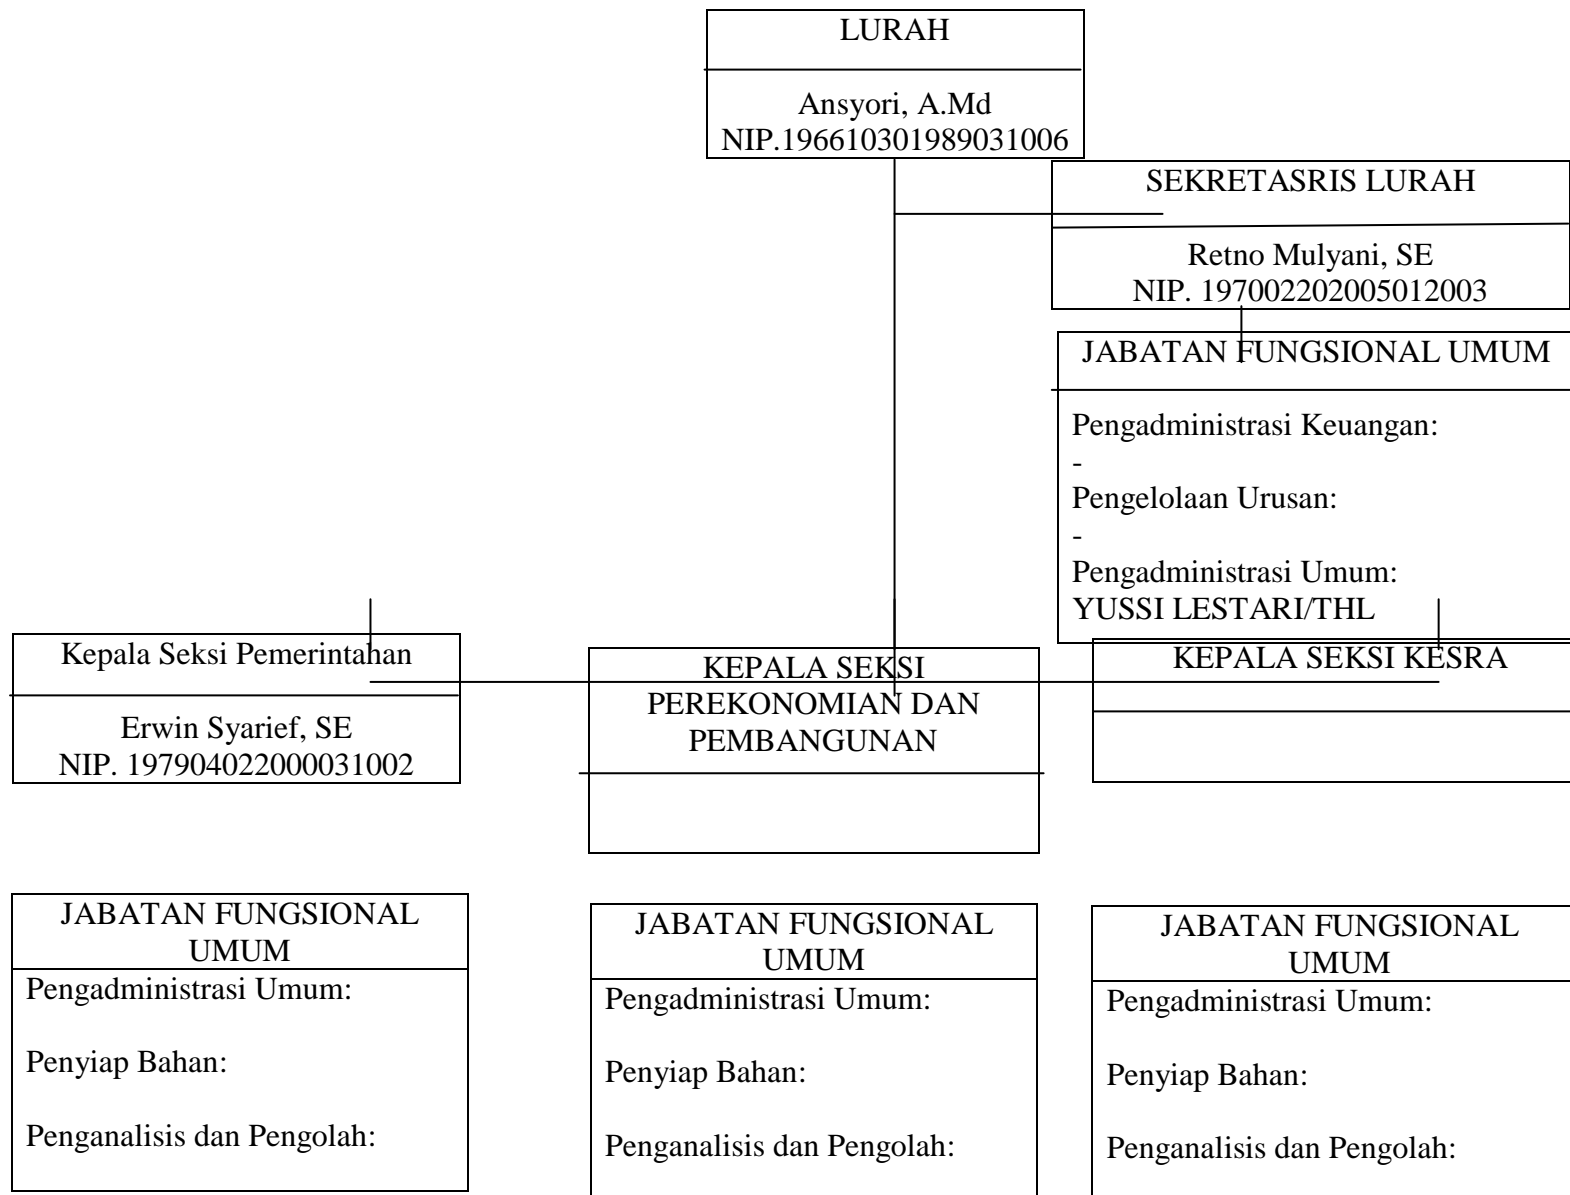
LURAH

Ansyori, A.Md
NIP.196610301989031006

SEKRETASRIS LURAH

Retno Mulyani, SE
NIP. 197002202005012003

JABATAN FUNGSIONAL UMUM

Pengadministrasi Keuangan:
-
Pengelolaan Urusan:
-
Pengadministrasi Umum:
YUSSI LESTARI/THL

Kepala Seksi Pemerintahan

Erwin Syarief, SE
NIP. 197904022000031002

KEPALA SEKSI PEREKONOMIAN DAN PEMBANGUNAN

KEPALA SEKSI KESRA

JABATAN FUNGSIONAL UMUM
Pengadministrasi Umum:

Penyiap Bahan:

Penganalisis dan Pengolah:

JABATAN FUNGSIONAL UMUM
Pengadministrasi Umum:

Penyiap Bahan:

Penganalisis dan Pengolah:

JABATAN FUNGSIONAL UMUM
Pengadministrasi Umum:

Penyiap Bahan:

Penganalisis dan Pengolah: